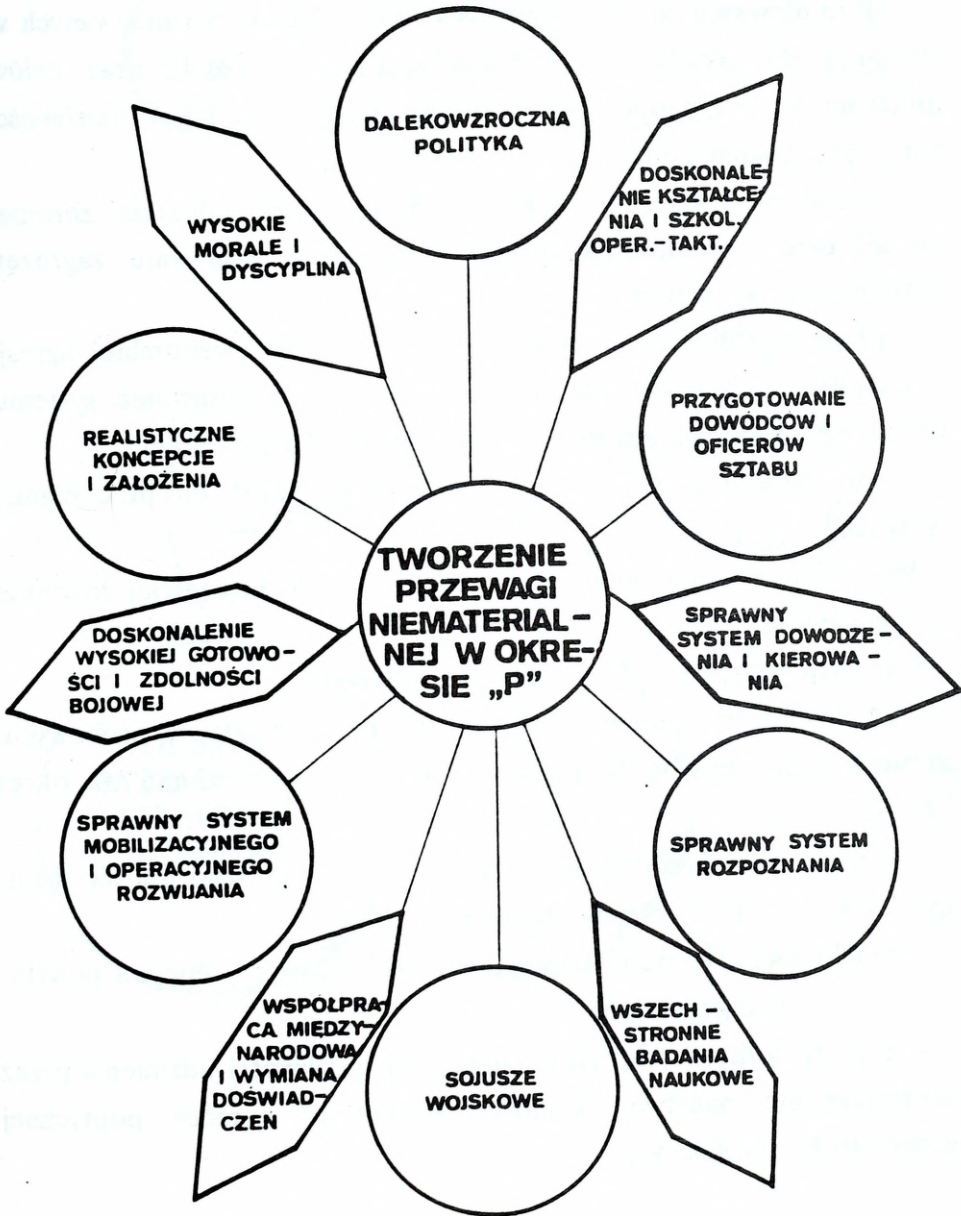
DALEKOWZROCZNA POLITYKA

WYSOKIE MORALE I DYSCYPLINA

DOSKONALENIE KSZTAŁCENIA I SZKOL. OPER.-TAKT.

REALISTYCZNE KONCEPCJE I ZAŁOŻENIA

PRZYGOTOWANIE DOWÓDCÓW I OFICERÓW SZTABU

TWORZENIE PRZEWAGI NIEMATERIALNEJ W OKRESIE „P"

DOSKONALENIE WYSOKIEJ GOTOWOŚCI I ZDOLNOŚCI BOJOWEJ

SPRAWNY SYSTEM DOWODZENIA I KIEROWANIA

SPRAWNY SYSTEM MOBILIZACYJNEGO I OPERACYJNEGO ROZWIJANIA

SPRAWNY SYSTEM ROZPOZNANIA

WSPÓŁPRACA MIĘDZYNARODOWA I WYMIANA DOŚWIADCZEŃ

SOJUSZE WOJSKOWE

WSZECHSTRONNE BADANIA NAUKOWE